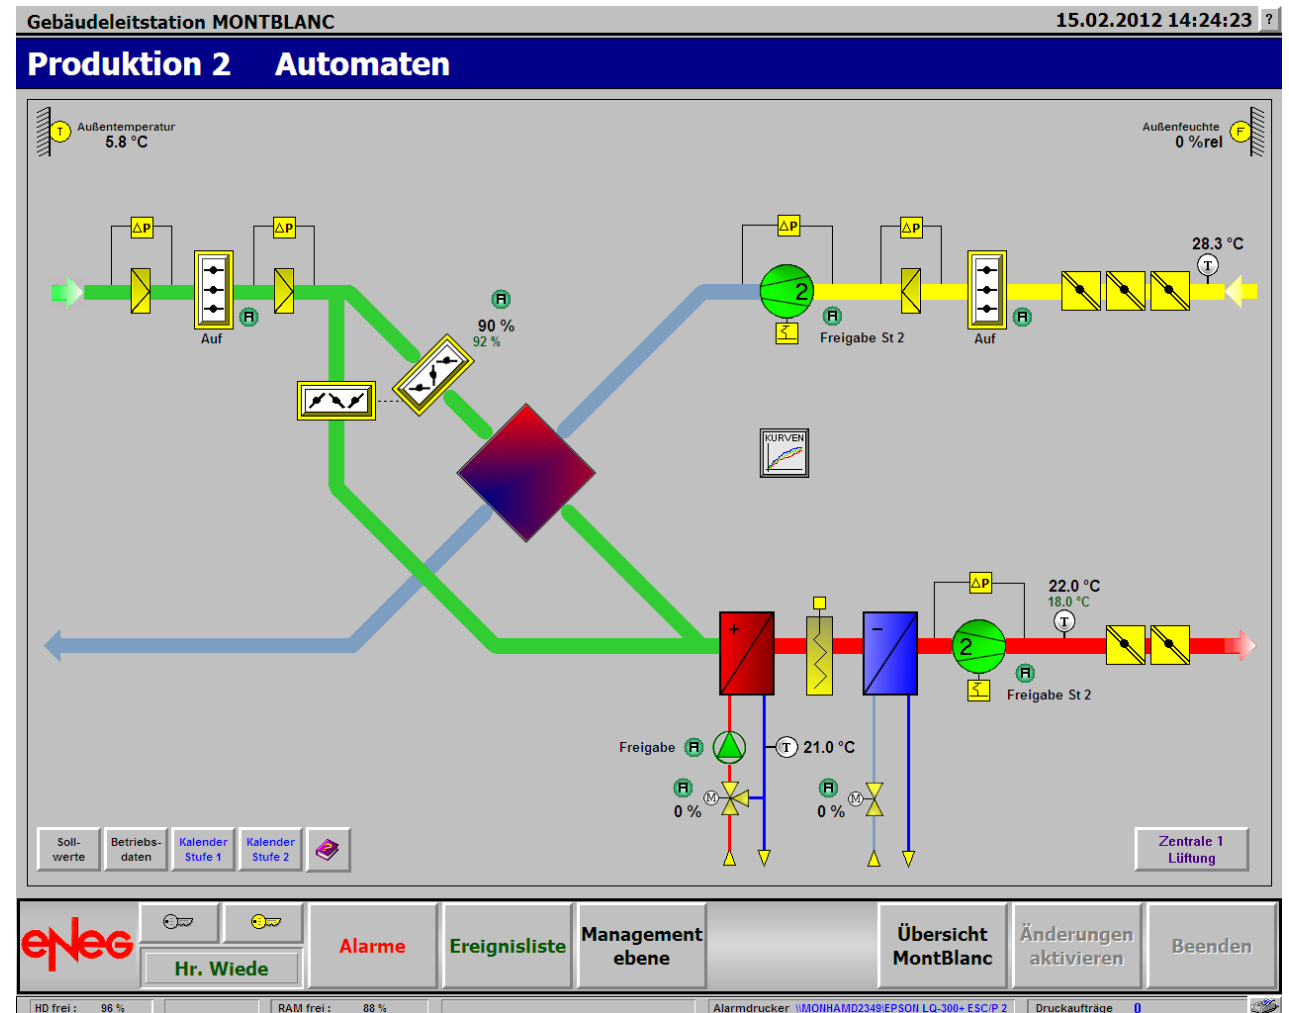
Gebäudeleitstation MONTBLANC

15.02.2012 14:24:23

?

Produktion 2 Automaten

T Außentemperatur 5.8 °C

Außenfeuchte 0 %rel F

ΔP

ΔP

Auf

90 %
92 %

ΔP

ΔP

2

Freigabe St 2

Auf

28.3 °C

T

KURVEN

ΔP

22.0 °C
18.0 °C

T

+

−

2

Freigabe St 2

Freigabe

T 21.0 °C

0 %

M

0 %

M

Soll-werte

Betriebs-daten

Kalender Stufe 1

Kalender Stufe 2

Zentrale 1 Lüftung

eNeG

Hr. Wiede

Alarme

Ereignisliste

Management ebene

Übersicht MontBlanc

Änderungen aktivieren

Beenden

HD frei : 96 %

RAM frei : 88 %

Alarmdrucker \\MONHAMD2349\EPSON LQ-300+ ESC/P 2

Druckaufträge 0